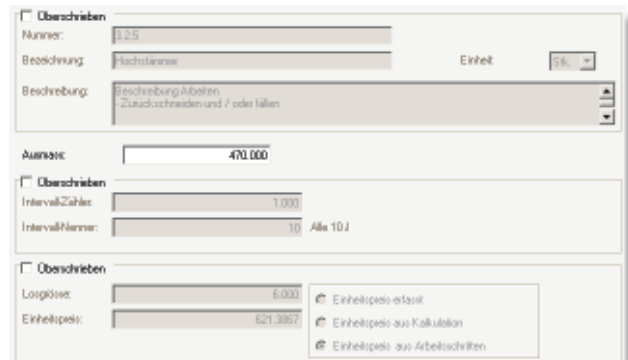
Überschrieben

Nummer: 3.2.5

Bezeichnung: Hochstämmer

Einheit Stk.

Beschreibung: Beschreibung Arbeiten
- Zurückschneiden und / oder fällen

Ausmass: 470.000

Überschrieben

Intervall-Zähler: 1.000

Intervall-Nenner: 10 Alle 10 J

Überschrieben

Losgrösse: 6.000

Einheitspreis: 621.3867

Einheitspreis erfasst

Einheitspreis aus Kalkulation

Einheitspreis aus Arbeitsschritten